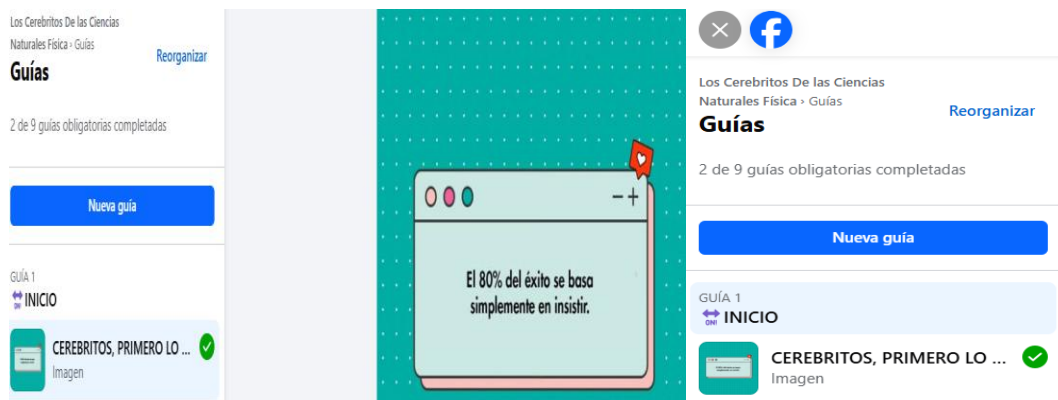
Los Cerebritos De las Ciencias Naturales Física › Guías
Reorganizar
Guías

2 de 9 guías obligatorias completadas

Nueva guía

GUÍA 1
INICIO

CEREBRITOS, PRIMERO LO ...
Imagen

El 80% del éxito se basa simplemente en insistir.

Los Cerebritos De las Ciencias Naturales Física › Guías
Reorganizar
Guías

2 de 9 guías obligatorias completadas

Nueva guía

GUÍA 1
INICIO

CEREBRITOS, PRIMERO LO ...
Imagen